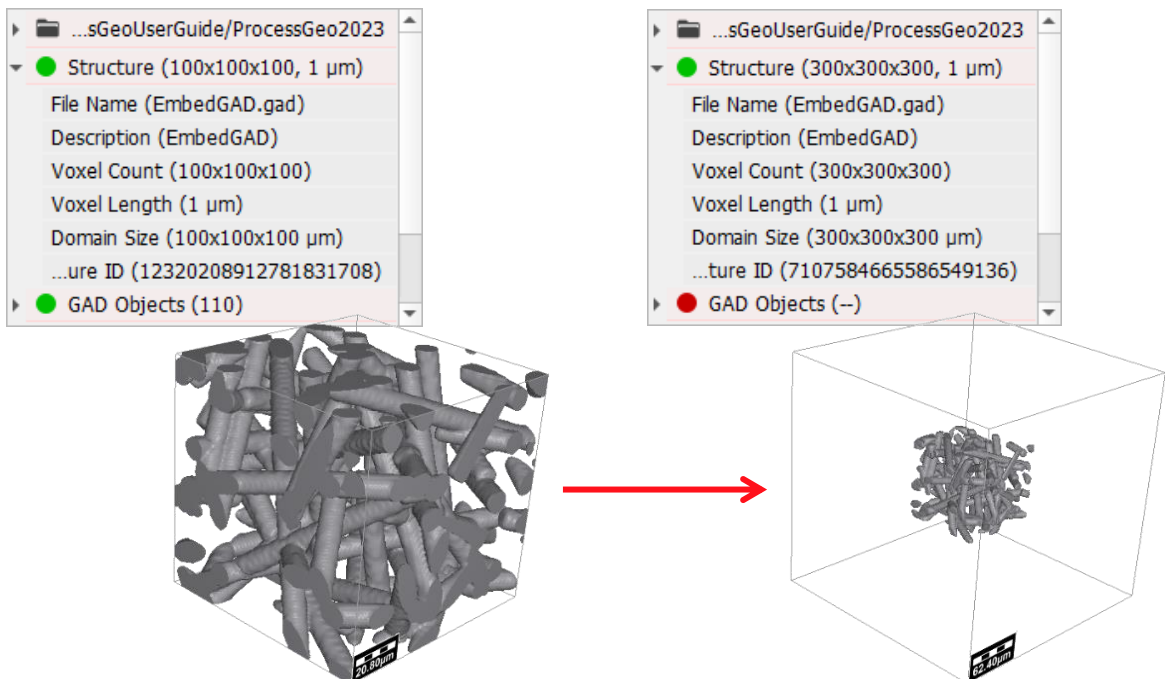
...sGeoUserGuide/ProcessGeo2023
Structure (100x100x100, 1 µm)
File Name (EmbedGAD.gad)
Description (EmbedGAD)
Voxel Count (100x100x100)
Voxel Length (1 µm)
Domain Size (100x100x100 µm)
...ure ID (12320208912781831708)
GAD Objects (110)

20.80µm

...sGeoUserGuide/ProcessGeo2023
Structure (300x300x300, 1 µm)
File Name (EmbedGAD.gad)
Description (EmbedGAD)
Voxel Count (300x300x300)
Voxel Length (1 µm)
Domain Size (300x300x300 µm)
...ture ID (7107584665586549136)
GAD Objects (--)

62.40µm